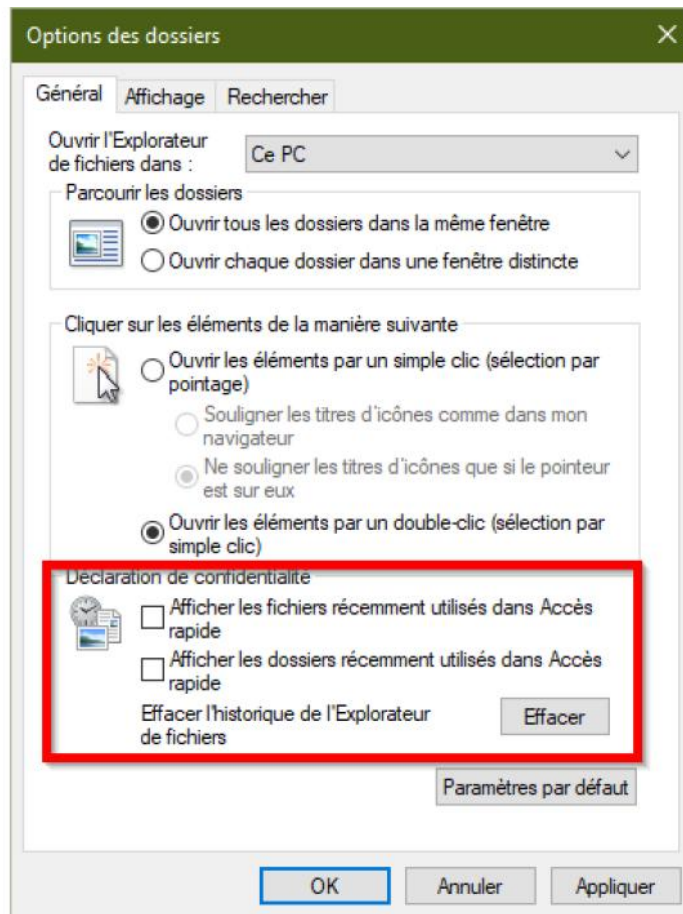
Options des dossiers

Général | Affichage | Rechercher

Ouvrir l'Explorateur de fichiers dans : Ce PC

Parcourir les dossiers

Ouvrir tous les dossiers dans la même fenêtre

Ouvrir chaque dossier dans une fenêtre distincte

Cliquer sur les éléments de la manière suivante

Ouvrir les éléments par un simple clic (sélection par pointage)

Souligner les titres d'icônes comme dans mon navigateur

Ne souligner les titres d'icônes que si le pointeur est sur eux

Ouvrir les éléments par un double-clic (sélection par simple clic)

Déclaration de confidentialité

Afficher les fichiers récemment utilisés dans Accès rapide

Afficher les dossiers récemment utilisés dans Accès rapide

Effacer l'historique de l'Explorateur de fichiers

Effacer

Paramètres par défaut

OK | Annuler | Appliquer